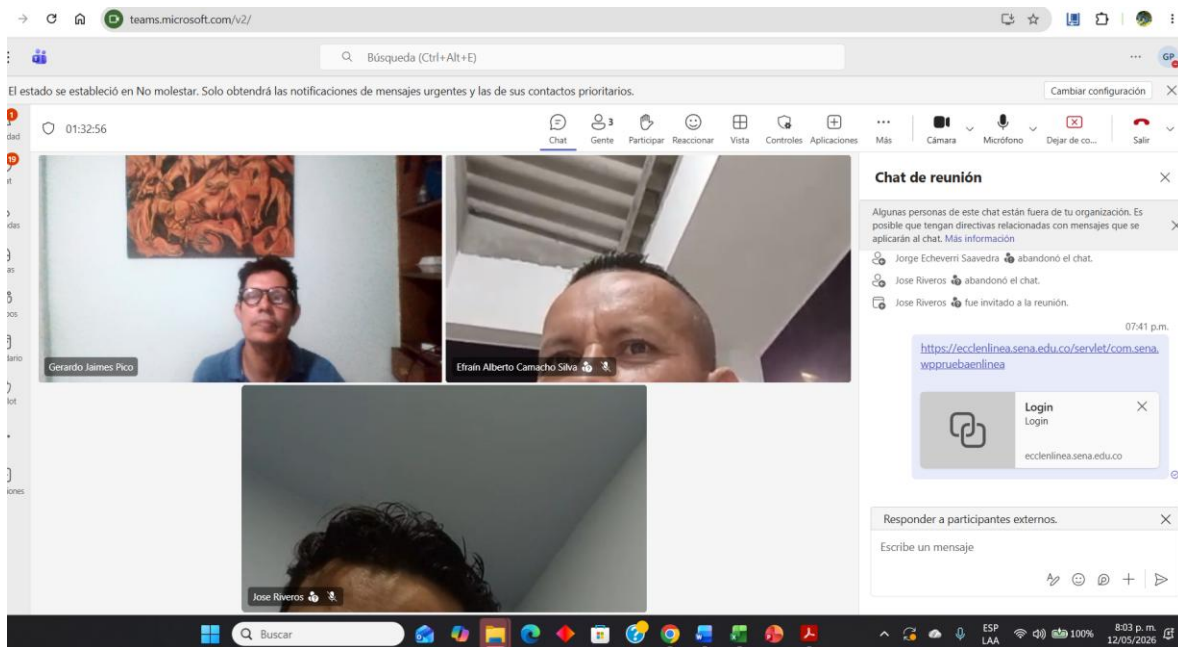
teams.microsoft.com/v2/

Búsqueda (Ctrl+Alt+E)

GP

El estado se estableció en No molestar. Solo obtendrá las notificaciones de mensajes urgentes y las de sus contactos prioritarios.

Cambiar configuración

1
dad

19

das

as

pos

dario

lot

iones

01:32:56

Chat Gente 3 Participar Reaccionar Vista Controles Aplicaciones Más Cámara Micrófono Dejar de co... Salir

Gerardo Jaimes Pico

Efraín Alberto Camacho Silva

Jose Riveros

Chat de reunión

Algunas personas de este chat están fuera de tu organización. Es posible que tengan directivas relacionadas con mensajes que se aplicarán al chat. Más información

Jorge Echeverri Saavedra abandonó el chat.

Jose Riveros abandonó el chat.

Jose Riveros fue invitado a la reunión.

07:41 p.m.

https://ecclenlinea.sena.edu.co/servlet/com.sena.wppruebaenlinea

Login
Login
ecclenlinea.sena.edu.co

Responder a participantes externos.

Escribe un mensaje

Buscar

ESP LAA 100% 8:03 p. m. 12/05/2026